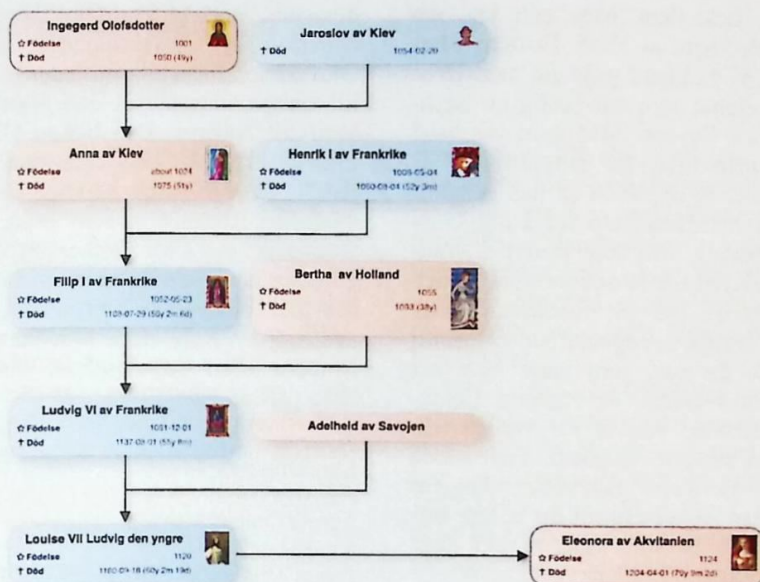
Ingegerd Olofsdotter
✩ Födelse 1001
† Död 1050 (49y)

Jaroslov av Kiev
† Död 1054-02-20

Anna av Kiev
✩ Födelse about 1024
† Död 1075 (51y)

Henrik I av Frankrike
✩ Födelse 1008-05-04
† Död 1060-08-04 (52y 3m)

Filip I av Frankrike
✩ Födelse 1052-05-23
† Död 1108-07-29 (56y 2m 6d)

Bertha av Holland
✩ Födelse 1055
† Död 1093 (38y)

Ludvig VI av Frankrike
✩ Födelse 1081-12-01
† Död 1137-08-01 (55y 8m)

Adelheid av Savojen

Louise VII Ludvig den yngre
✩ Födelse 1120
† Död 1180-09-18 (60y 2m 19d)

Eleonora av Akvitanien
✩ Födelse 1124
† Död 1204-04-01 (79y 9m 2d)